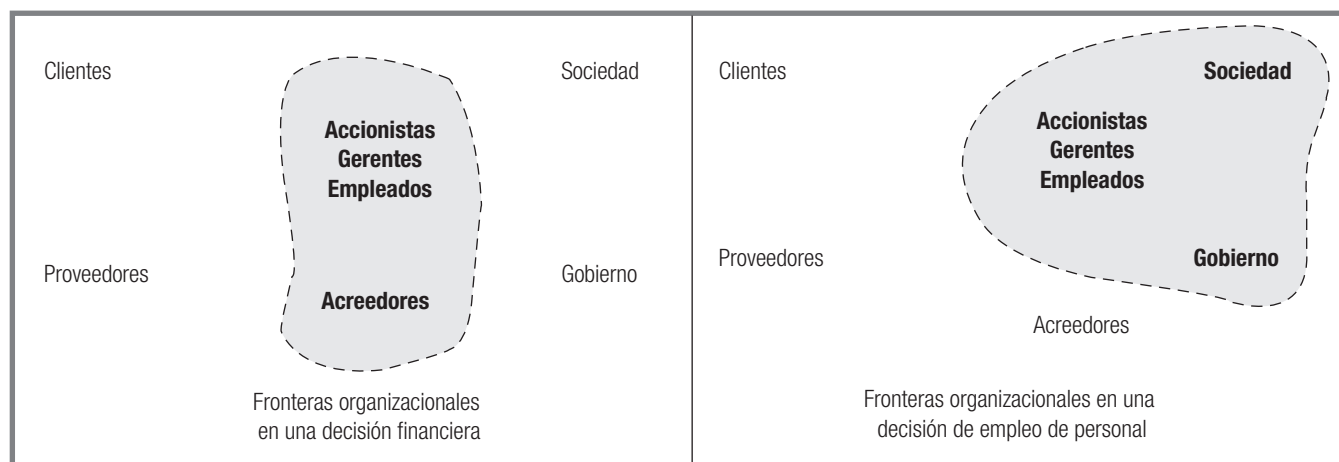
Clientes

Sociedad

Accionistas
Gerentes
Empleados

Proveedores

Gobierno

Acreedores

Fronteras organizacionales en una decisión financiera

Clientes

Sociedad

Accionistas
Gerentes
Empleados

Proveedores

Gobierno

Acreedores

Fronteras organizacionales en una decisión de empleo de personal